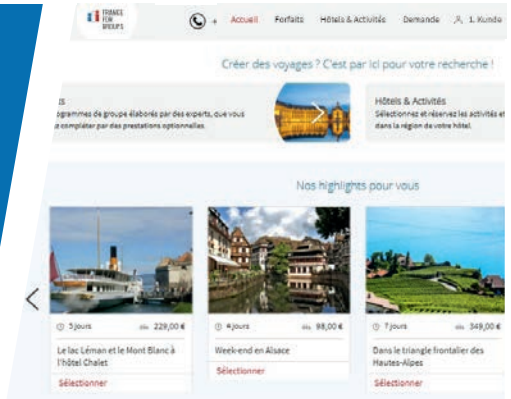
FRANCE FOR GROUPS

+ Accueil Forfaits Hôtels & Activités Demande 1. Kunde

Créer des voyages ? C'est par ici pour votre recherche !

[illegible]s
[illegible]ogrammes de groupe élaborés par des experts, que vous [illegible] compléter par des prestations optionnelles.

Hôtels & Activités
Sélectionnez et réservez les activités et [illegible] dans la région de votre hôtel.

Nos highlights pour vous

5 jours 229,00 €
Le lac Léman et le Mont Blanc à l'hôtel Chalet
Sélectionner

4 jours 98,00 €
Week-end en Alsace
Sélectionner

7 jours 349,00 €
Dans le triangle frontalier des Hautes-Alpes
Sélectionner